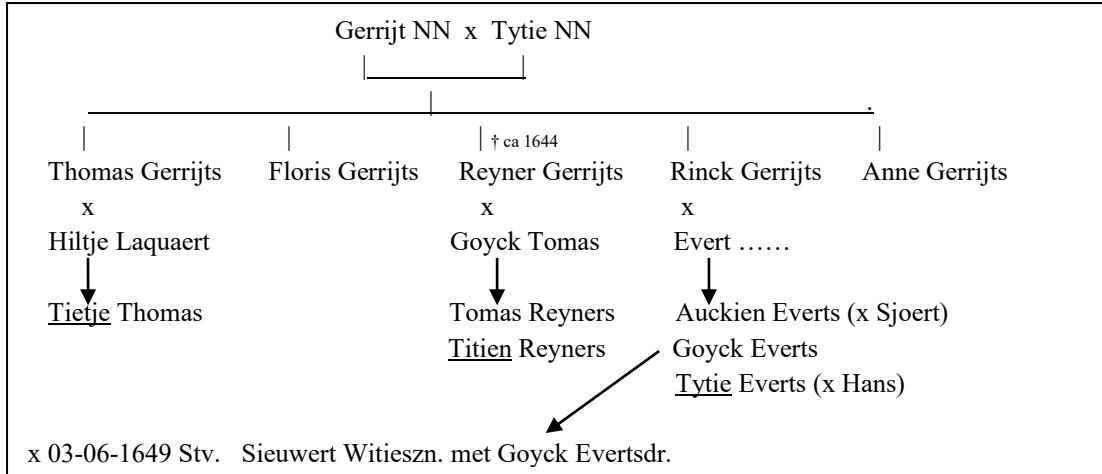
Gerrijt NN x Tytie NN

† ca 1644

Thomas Gerrijts
x
Hiltje Laquaert

Tietje Thomas

Floris Gerrijts

Reyner Gerrijts
x
Goyck Tomas

Tomas Reyners
Titien Reyners

Rinck Gerrijts
x
Evert ……

Auckien Everts (x Sjoert)
Goyck Everts
Tytie Everts (x Hans)

Anne Gerrijts

x 03-06-1649 Stv. Sieuwert Witieszn. met Goyck Evertsdr.